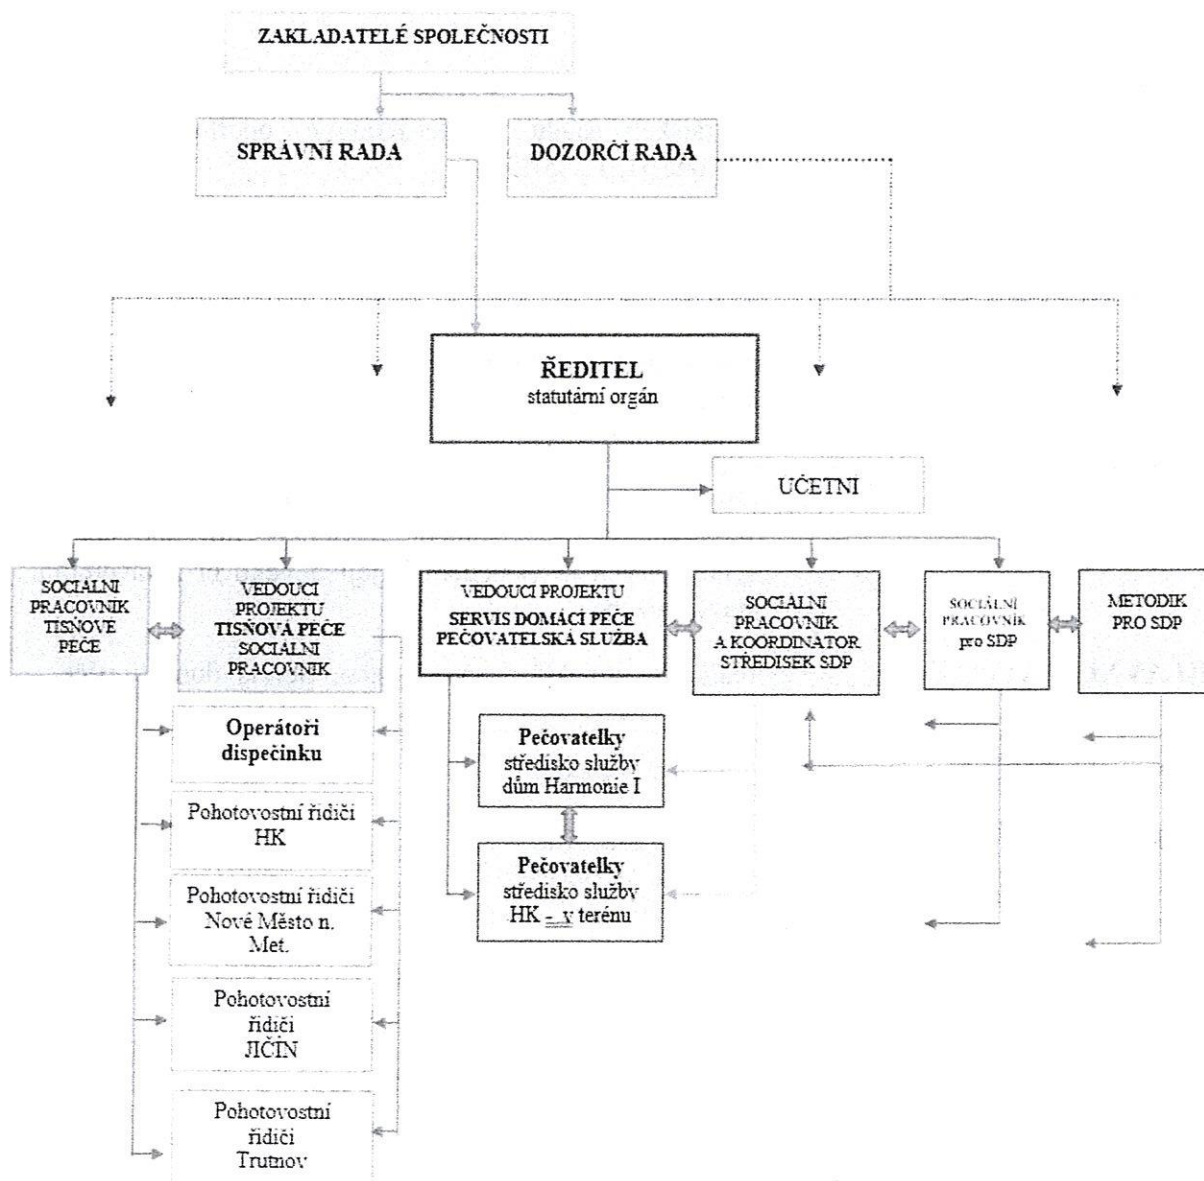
ZAKLADATELÉ SPOLEČNOSTI

SPRÁVNI RADA

DOZORČÍ RADA

ŘEDITEL
statutární orgán

UČETNI

SOCIALNI PRACOVNIK TISŇOVÉ PÉČE

VEDOUCI PROJEKTU TISŇOVÁ PÉČE SOCIALNI PRACOVNIK

VEDOUCI PROJEKTU SERVIS DOMÁCI PÉČE PEČOVATELSKÁ SLUŽBA

SOCIALNI PRACOVNIK A KOORDINATOR STŘEDISEK SDP

SOCIÁLNI PRACOVNIK pro SDP

METODIK PRO SDP

Operátoři dispečinku

Pohotovostní řidiči HK

Pohotovostní řidiči Nové Město n. Met.

Pohotovostní řidiči JIČÍN

Pohotovostní řidiči Trutnov

Pečovatelky středisko služby dům Harmonie I

Pečovatelky středisko služby HK - v terénu